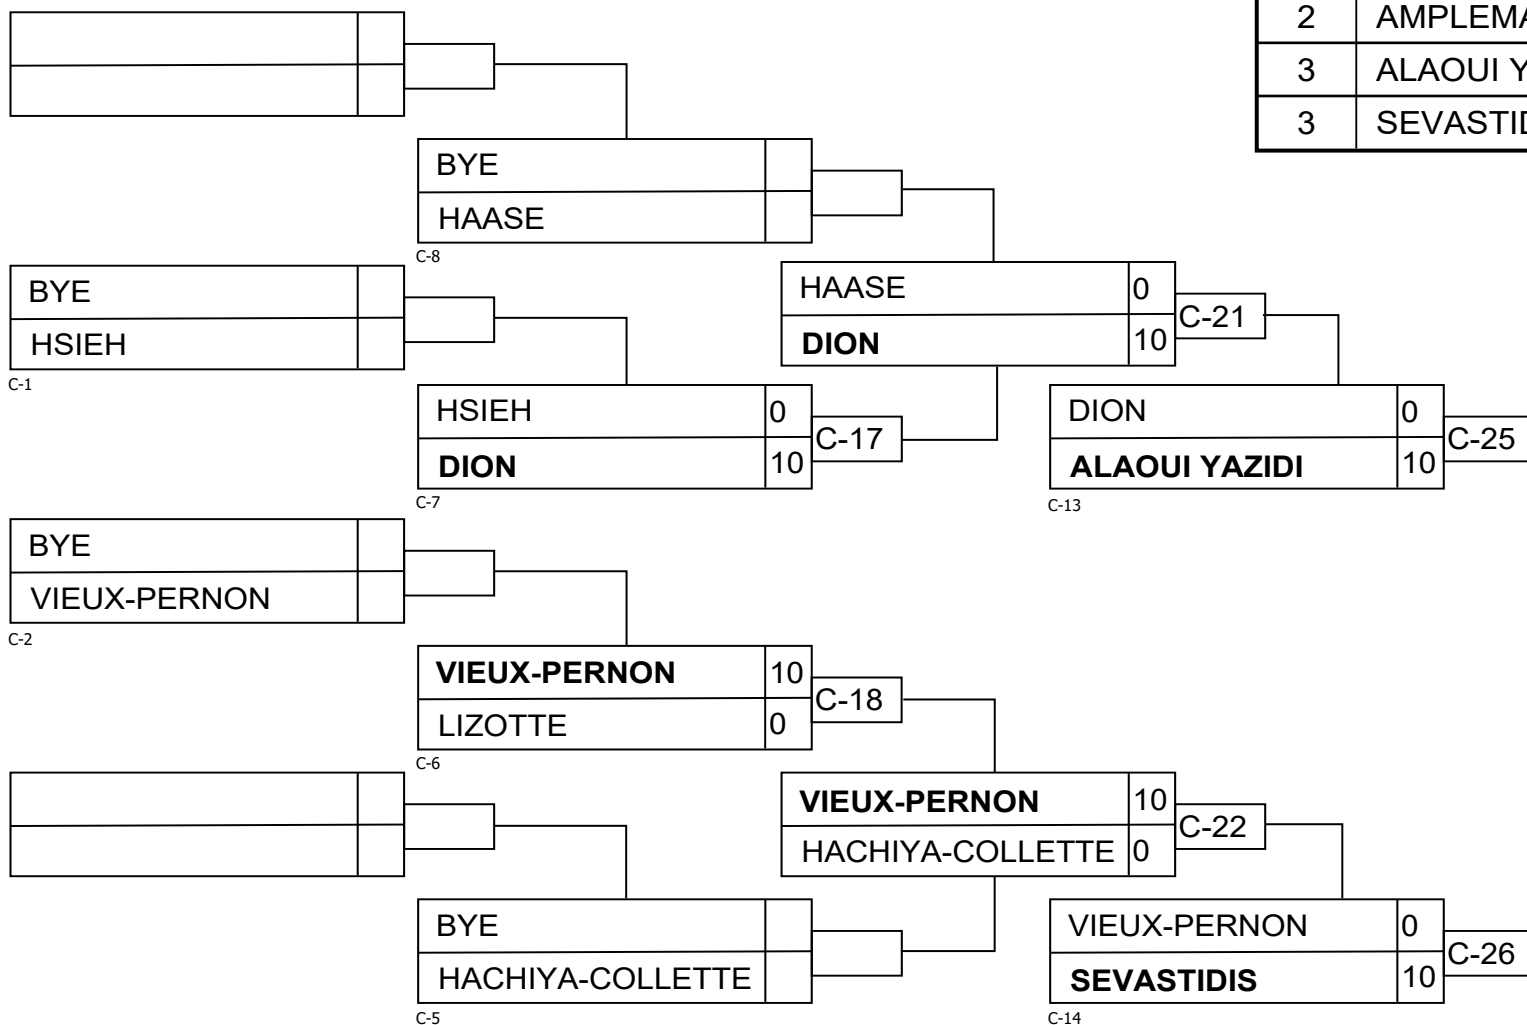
| 2 | AMPLEMA |
|---|---|
| 3 | ALAOUI Y |
| 3 | SEVASTID |

BYE
HAASE
C-8

BYE
HSIEH
C-1

HAASE 0
DION 10
C-21

HSIEH 0
DION 10
C-17
C-7

DION 0
ALAOUI YAZIDI 10
C-25
C-13

BYE
VIEUX-PERNON
C-2

VIEUX-PERNON 10
LIZOTTE 0
C-18
C-6

VIEUX-PERNON 10
HACHIYA-COLLETTE 0
C-22

BYE
HACHIYA-COLLETTE
C-5

VIEUX-PERNON 0
SEVASTIDIS 10
C-26
C-14